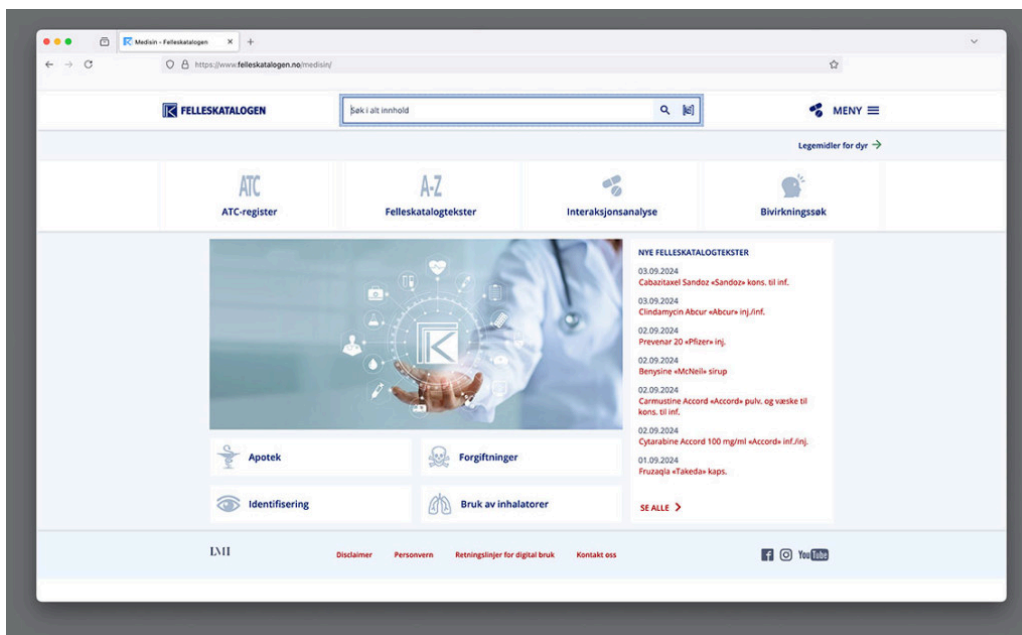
Medisin - Felleskatalogen

https://www.felleskatalogen.no/medisin/

FELLESKATALOGEN

Søk i alt innhold

MENY

Legemidler for dyr →

ATC
ATC-register

A-Z
Felleskatalogtekster

Interaksjonsanalyse

Bivirkningssøk

NYE FELLESKATALOGTEKSTER

03.09.2024
Cabazitaxel Sandoz «Sandoz» kons. til inf.

03.09.2024
Clindamycin Abcur «Abcur» inj./inf.

02.09.2024
Prevenar 20 «Pfizer» inj.

02.09.2024
Benysine «McNeil» sirup

02.09.2024
Carmustine Accord «Accord» pulv. og væske til kons. til inf.

02.09.2024
Cytarabine Accord 100 mg/ml «Accord» inf./inj.

01.09.2024
Fruzaqla «Takeda» kaps.

SE ALLE >

Apotek

Forgiftninger

Identifisering

Bruk av inhalatorer

LMI

Disclaimer

Personvern

Retningslinjer for digital bruk

Kontakt oss

YouTube